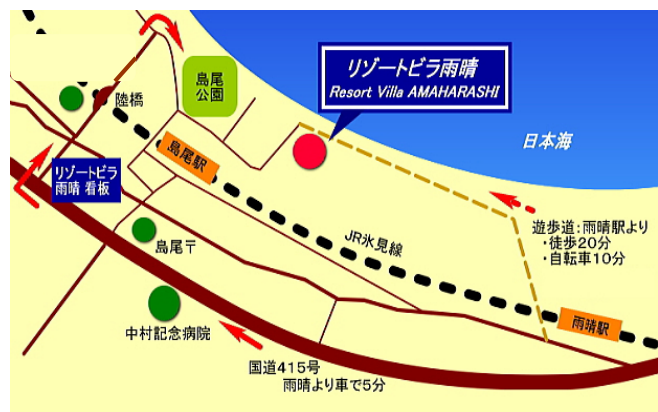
リゾートビラ雨晴
Resort Villa AMAHARASHI

島尾公園

陸橋

日本海

島尾駅

リゾートビラ雨晴 看板

JR氷見線

遊歩道：雨晴駅より
・徒歩20分
・自転車10分

島尾〒

中村記念病院

雨晴駅

国道415号
雨晴より車で5分